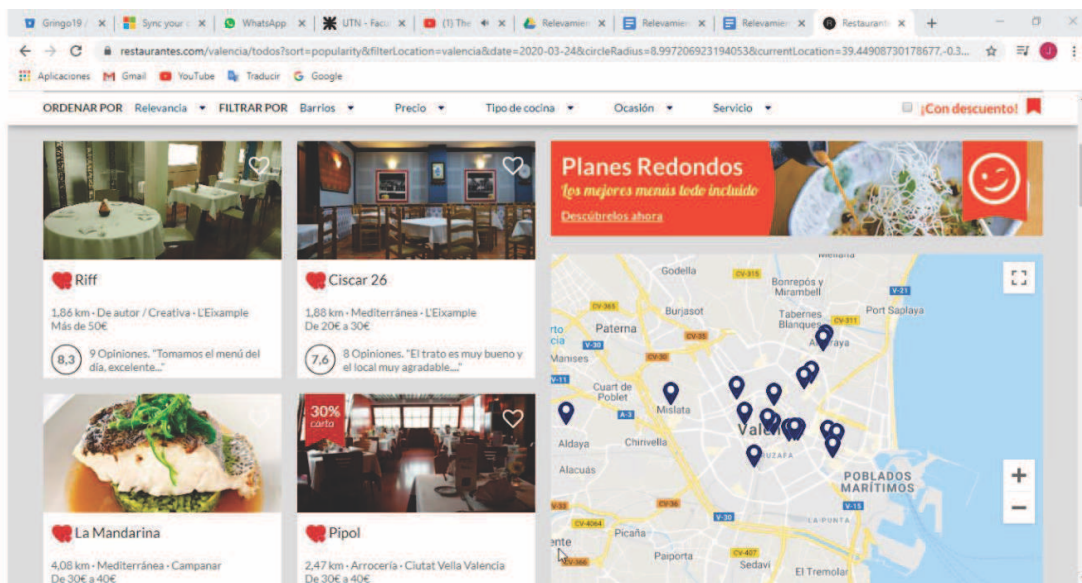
Gringo19 × | Sync your × | WhatsApp × | UTN - Facu × | (1) The × | Relevamien × | Relevamien × | Relevamien × | Restaurant × | +

restaurantes.com/valencia/todos?sort=popularity&filterLocation=valencia&date=2020-03-24&circleRadius=8.997206923194053&currentLocation=39.44908730178677,-0.3...

Aplicaciones Gmail YouTube Traducir Google

ORDENAR POR Relevancia ▾ FILTRAR POR Barrios ▾ Precio ▾ Tipo de cocina ▾ Ocasión ▾ Servicio ▾ ¡Con descuento!

Riff

1,86 km · De autor / Creativa · L'Eixample
Más de 50€

8,3 9 Opiniones. "Tomamos el menú del día, excelente..."

Ciscar 26

1,88 km · Mediterránea · L'Eixample
De 20€ a 30€

7,6 8 Opiniones. "El trato es muy bueno y el local muy agradable...."

Planes Redondos
Los mejores menús todo incluido
Descúbrelos ahora

La Mandarina

4,08 km · Mediterránea · Campanar
De 30€ a 40€

30% carta

Pípol

2,47 km · Arrocería · Ciutat Vella Valencia
De 30€ a 40€

Godella CV-315 Bonrepòs y Mirambell V-21 CV-365 Burjasot Tabernes Blanques Port Saplaya CV-311 Paterna CV-35 V-30 Manises CV-30 V-11 Cuart de Poblet Mislata A-3 Valencia Aldaya Chirivella Alacuás RUZAFA POBLADOS MARÍTIMOS CV-36 V-15 V-30 CV-4064 Picaña LA PUNTA Paiporta CV-407 Sedaví El Tremolar